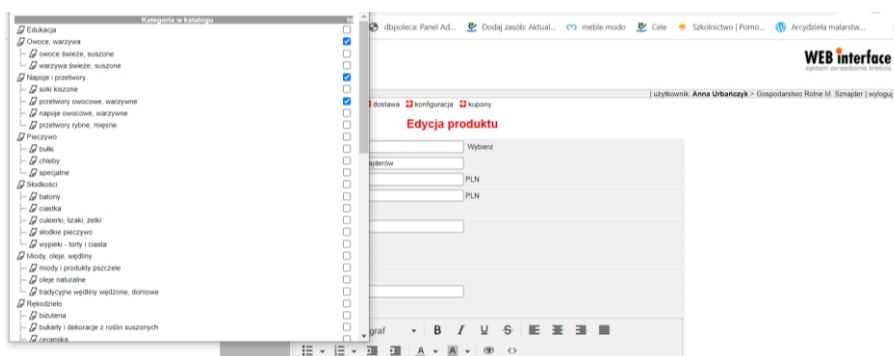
Kategoria w katalogu
Edukacja
Owoce, warzywa
owoce świeże, suszone
warzywa świeże, suszone
Napoje i przetwory
soki kiszone
przetwory owocowe, warzywne
napoje owocowe, warzywne
przetwory rybne, mięsne
Pieczywo
bułki
chleby
specjalne
Słodkości
batony
ciastka
cukierki, lizaki, żelki
słodkie pieczywo
wypieki - torty i ciasta
Miody, oleje, wędliny
miody i produkty pszczele
oleje naturalne
tradycyjne wędliny wędzone, domowe
Rękodzieło
biżuteria
bukiety i dekoracje z roślin suszonych
ceramika

dbpoleca: Panel Ad... Dodaj zasób: Aktual... meble modo Cele Szkolnictwo | Pomo... Arcydzieła malarstw...

WEB interface
system zarządzania treścią

| użytkownik: Anna Urbańczyk > Gospodarstwo Rolne M. Sznajder | wyloguj

dostawa konfiguracja kupony

Edycja produktu

Wybierz
jderów
PLN
PLN

graf B I U S
A A